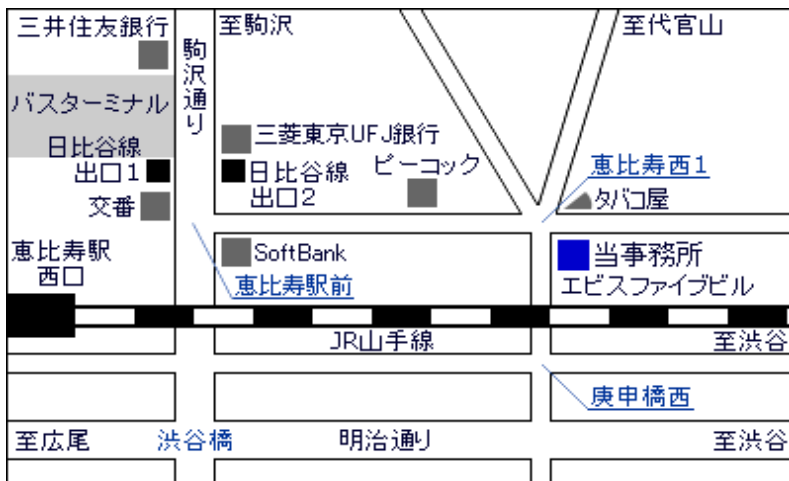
三井住友銀行
至駒沢
至代官山
駒沢通り
バスターミナル
日比谷線
出口1
交番
三菱東京UFJ銀行
日比谷線
出口2
ピーコック
恵比寿西1
タバコ屋
恵比寿駅
西口
SoftBank
恵比寿駅前
当事務所
エビスファイブビル
JR山手線
至渋谷
康申橋西
至広尾
渋谷橋
明治通り
至渋谷